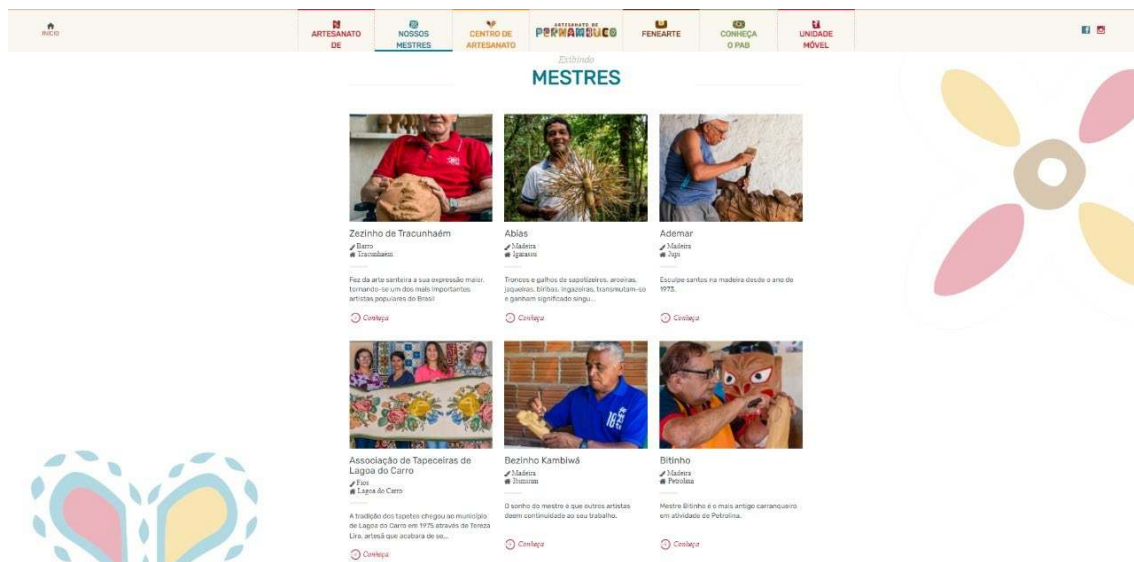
INÍCIO

ARTESANATO DE

NOSSOS MESTRES

CENTRO DE ARTESANATO

ARTESANATO DE PERNAMBUCO

FENEARTE

CONHEÇA O PAB

UNIDADE MÓVEL

Exibindo
MESTRES

Zezinho de Tracunhaém
Barro
Tracunhaém

Fez da arte santeira a sua expressão maior, tornando-se um dos mais importantes artistas populares do Brasil

Conheça

Abias
Madeira
Igarassu

Troncos e galhos de sapotizeiros, aroeiras, jaqueiras, biribas, ingazeiras, transmutam-se e ganham significado singu...

Conheça

Ademar
Madeira
Jupi

Esculpe santos na madeira desde o ano de 1973.

Conheça

Associação de Tapeceiras de Lagoa do Carro
Fios
Lagoa do Carro

A tradição dos tapetes chegou ao município de Lagoa do Carro em 1975 através de Tereza Lira, artesã que acabara de se...

Conheça

Bezinho Kambiwá
Madeira
Ibimirim

O sonho do mestre é que outros artistas deem continuidade ao seu trabalho.

Conheça

Bitinho
Madeira
Petrolina

Mestre Bitinho é o mais antigo carranqueiro em atividade de Petrolina.

Conheça